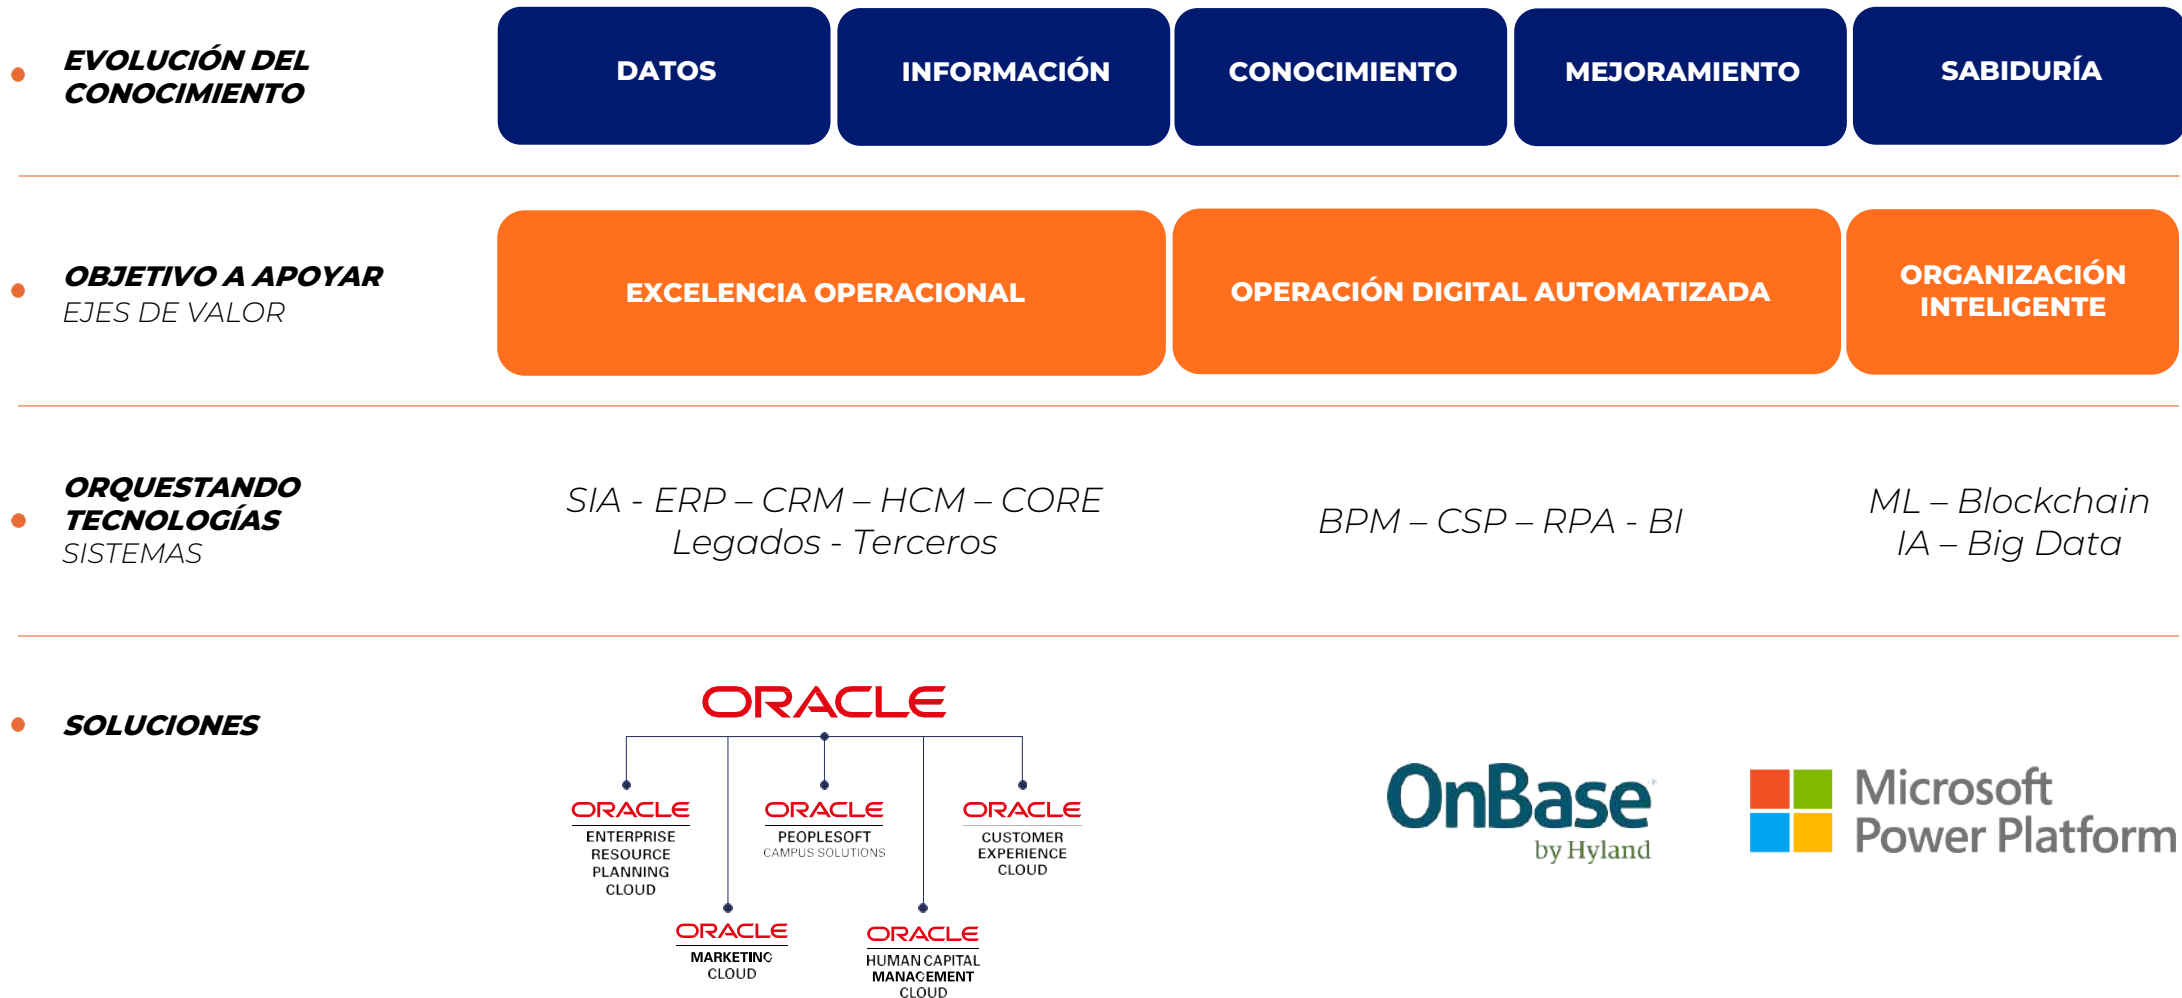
EVOLUCIÓN DEL CONOCIMIENTO

DATOS | INFORMACIÓN | CONOCIMIENTO | MEJORAMIENTO | SABIDURÍA

OBJETIVO A APOYAR
EJES DE VALOR

EXCELENCIA OPERACIONAL | OPERACIÓN DIGITAL AUTOMATIZADA | ORGANIZACIÓN INTELIGENTE

ORQUESTANDO TECNOLOGÍAS
SISTEMAS

SIA - ERP – CRM – HCM – CORE
Legados - Terceros

BPM – CSP – RPA - BI

ML – Blockchain
IA – Big Data

SOLUCIONES

ORACLE

ORACLE
ENTERPRISE RESOURCE PLANNING CLOUD

ORACLE
PEOPLESOFT
CAMPUS SOLUTIONS

ORACLE
CUSTOMER EXPERIENCE CLOUD

ORACLE
MARKETING CLOUD

ORACLE
HUMAN CAPITAL MANAGEMENT CLOUD

OnBase
by Hyland

Microsoft
Power Platform